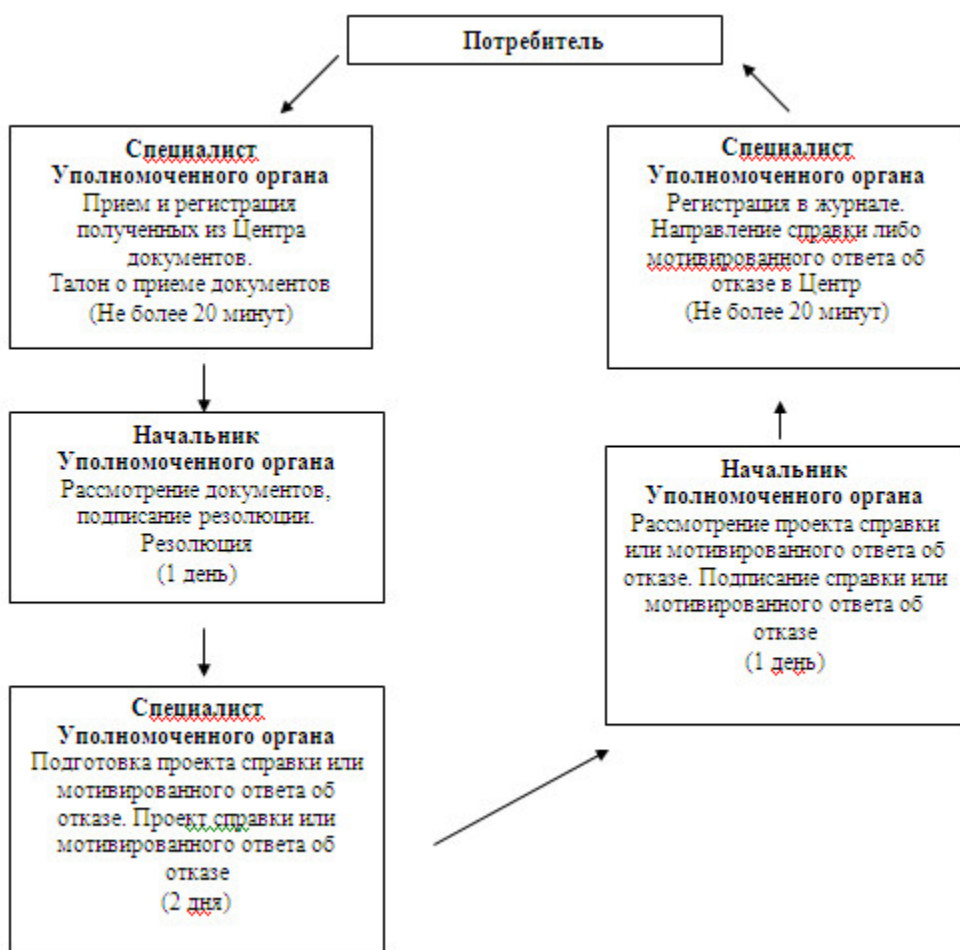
Потребитель

Специалист
Уполномоченного органа
Прием и регистрация полученных из Центра документов.
Талон о приеме документов
(Не более 20 минут)

Начальник
Уполномоченного органа
Рассмотрение документов, подписание резолюции.
Резолюция
(1 день)

Специалист
Уполномоченного органа
Подготовка проекта справки или мотивированного ответа об отказе. Проект справки или мотивированного ответа об отказе
(2 дня)

Начальник
Уполномоченного органа
Рассмотрение проекта справки или мотивированного ответа об отказе. Подписание справки или мотивированного ответа об отказе
(1 день)

Специалист
Уполномоченного органа
Регистрация в журнале.
Направление справки либо мотивированного ответа об отказе в Центр
(Не более 20 минут)